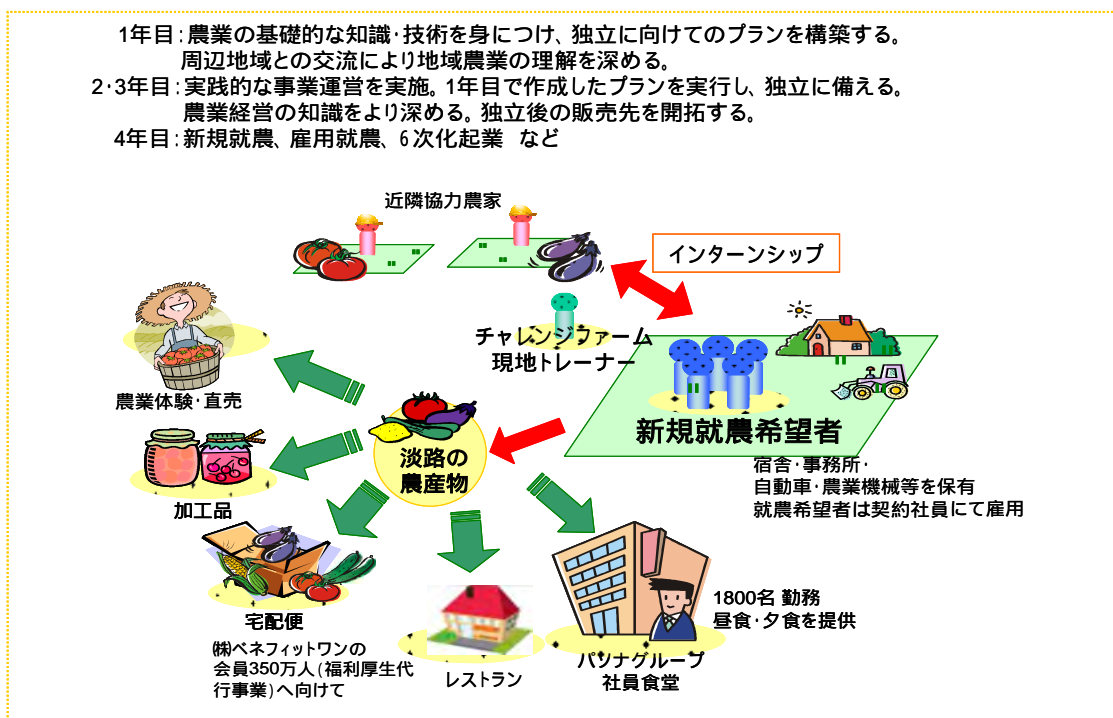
1年目：農業の基礎的な知識・技術を身につけ、独立に向けてのプランを構築する。
周辺地域との交流により地域農業の理解を深める。
2・3年目：実践的な事業運営を実施。1年目で作成したプランを実行し、独立に備える。
農業経営の知識をより深める。独立後の販売先を開拓する。
4年目：新規就農、雇用就農、6次化起業　など

近隣協力農家

インターンシップ

チャレンジファーム
現地トレーナー

農業体験・直売

新規就農希望者

淡路の
農産物

加工品

宿舎・事務所・
自動車・農業機械等を保有
就農希望者は契約社員にて雇用

宅配便

㈱ベネフィットワンの
会員350万人（福利厚生代行事業）へ向けて

レストラン

1800名 勤務
昼食・夕食を提供

パソナグループ
社員食堂